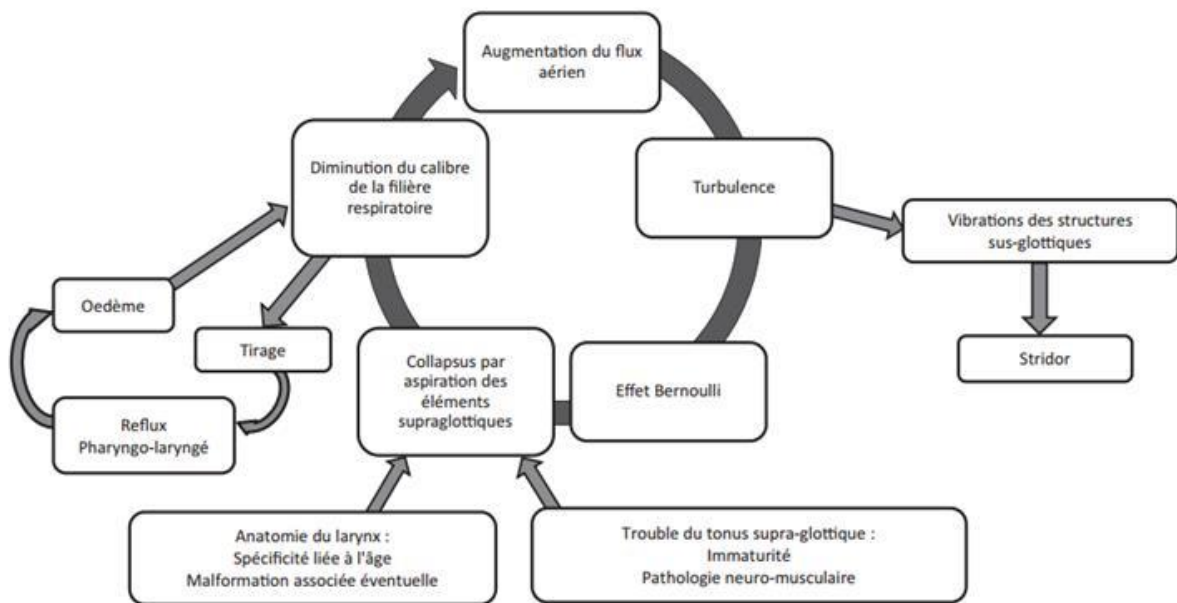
Augmentation du flux aérien

Turbulence

Vibrations des structures sus-glottiques

Stridor

Effet Bernoulli

Collapsus par aspiration des éléments supraglottiques

Diminution du calibre de la filière respiratoire

Oedème

Tirage

Reflux Pharyngo-laryngé

Anatomie du larynx :
Spécificité liée à l'âge
Malformation associée éventuelle

Trouble du tonus supra-glottique :
Immaturité
Pathologie neuro-musculaire